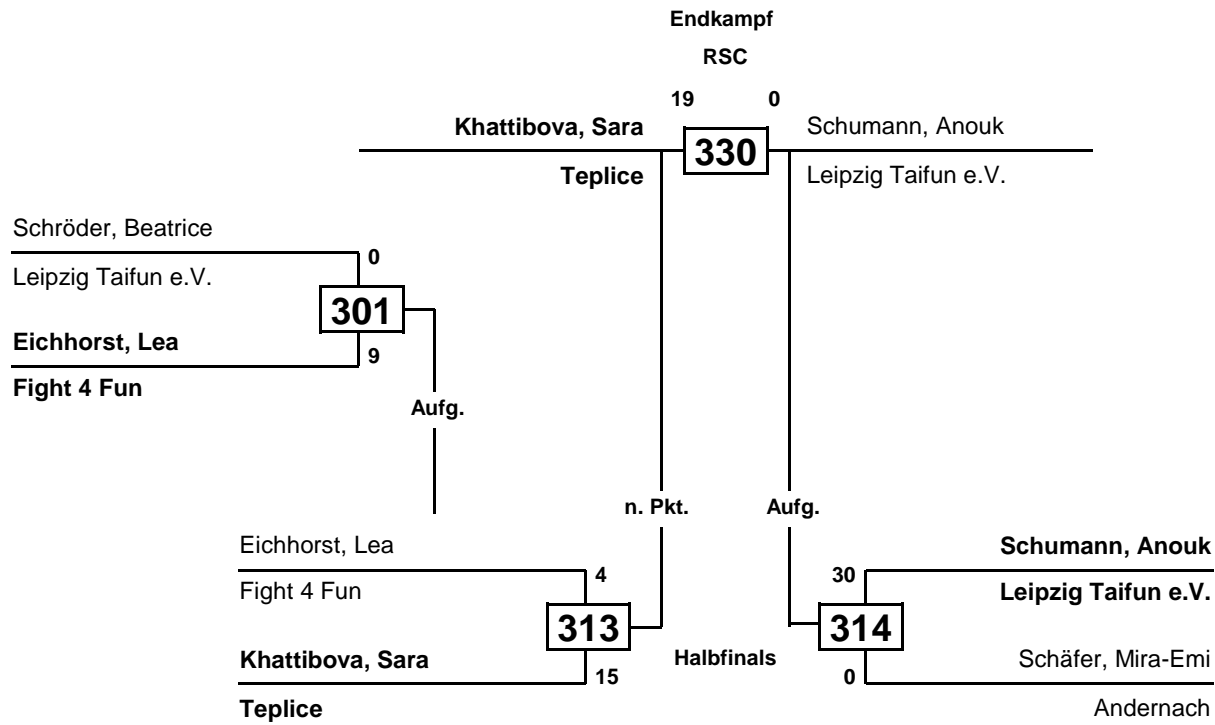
Endkampf

RSC

19 0

Khattibova, Sara

330

Schumann, Anouk

Teplice

Leipzig Taifun e.V.

Schröder, Beatrice

0

Leipzig Taifun e.V.

301

Eichhorst, Lea

9

Fight 4 Fun

Aufg.

n. Pkt.

Aufg.

Eichhorst, Lea

4

Fight 4 Fun

313

Khattibova, Sara

15

Teplice

Halbfinals

Schumann, Anouk

30

Leipzig Taifun e.V.

314

Schäfer, Mira-Emi

0

Andernach